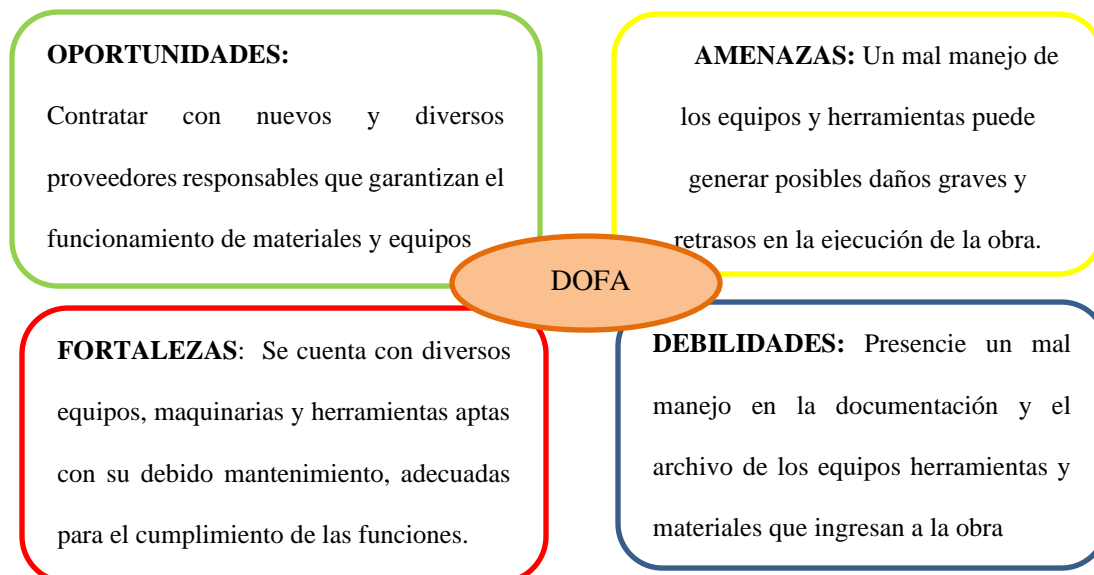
OPORTUNIDADES:

Contratar con nuevos y diversos proveedores responsables que garantizan el funcionamiento de materiales y equipos

AMENAZAS: Un mal manejo de los equipos y herramientas puede generar posibles daños graves y retrasos en la ejecución de la obra.

DOFA

FORTALEZAS: Se cuenta con diversos equipos, maquinarias y herramientas aptas con su debido mantenimiento, adecuadas para el cumplimiento de las funciones.

DEBILIDADES: Presencie un mal manejo en la documentación y el archivo de los equipos herramientas y materiales que ingresan a la obra